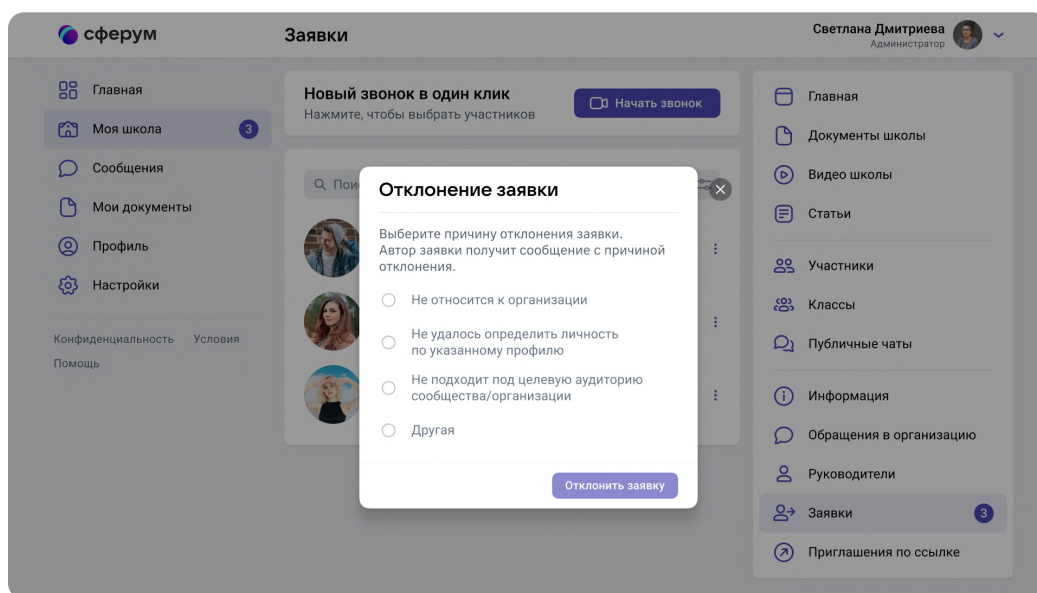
сферум

Заявки

Светлана Дмитриева
Администратор

Главная
Моя школа 3
Сообщения
Мои документы
Профиль
Настройки

Конфиденциальность Условия
Помощь

Новый звонок в один клик
Нажмите, чтобы выбрать участников

Начать звонок

Пои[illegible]

Отклонение заявки

Выберите причину отклонения заявки. Автор заявки получит сообщение с причиной отклонения.

Не относится к организации

Не удалось определить личность по указанному профилю

Не подходит под целевую аудиторию сообщества/организации

Другая

Отклонить заявку

Главная
Документы школы
Видео школы
Статьи

Участники
Классы
Публичные чаты

Информация
Обращения в организацию
Руководители
Заявки 3
Приглашения по ссылке